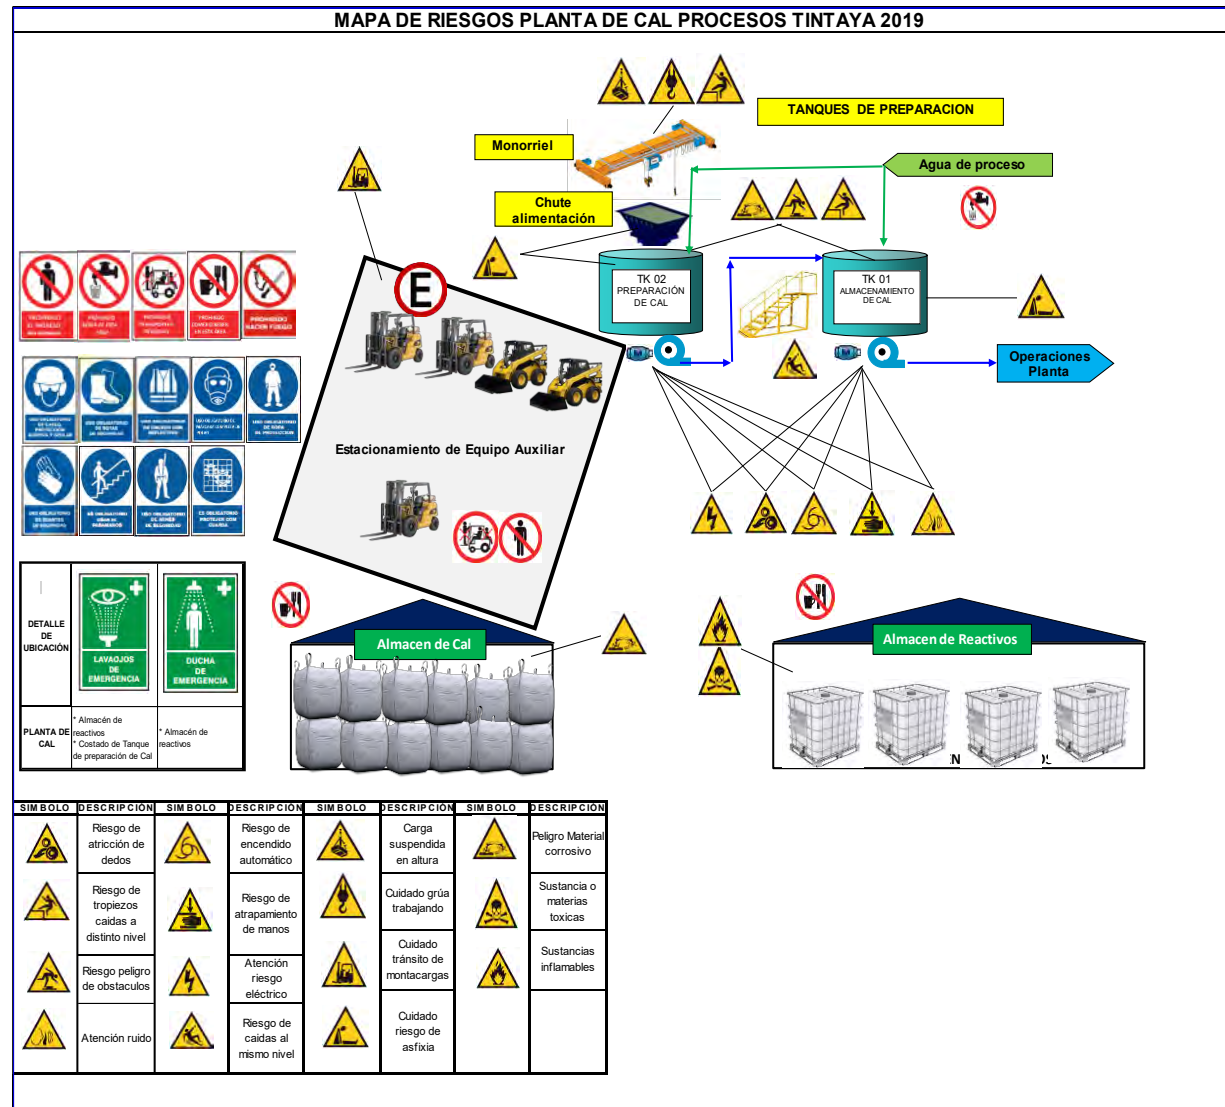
MAPA DE RIESGOS PLANTA DE CAL PROCESOS TINTAYA 2019

TANQUES DE PREPARACION

Monorriel

Agua de proceso

Chute alimentación

TK 02 PREPARACIÓN DE CAL

TK 01 ALMACENAMIENTO DE CAL

Operaciones Planta

E

Estacionamiento de Equipo Auxiliar

Almacen de Cal

Almacen de Reactivos

| | | |
|---|---|---|
| DETALLE DE UBICACIÓN | LAVAOJOS DE EMERGENCIA | DUCHA DE EMERGENCIA |
| PLANTA DE CAL | * Almacén de reactivos * Costado de Tanque de preparación de Cal | * Almacén de reactivos |

| SIMBOLO | DESCRIPCIÓN | SIMBOLO | DESCRIPCIÓN | SIMBOLO | DESCRIPCIÓN | SIMBOLO | DESCRIPCIÓN |
|---|---|---|---|---|---|---|---|
| | Riesgo de atricción de dedos | | Riesgo de encendido automático | | Carga suspendida en altura | | Peligro Material corrosivo |
| | Riesgo de tropiezos caidas a distinto nivel | | Riesgo de atrapamiento de manos | | Cuidado grúa trabajando | | Sustancia o materias toxicas |
| | Riesgo peligro de obstaculos | | Atención riesgo eléctrico | | Cuidado tránsito de montacargas | | Sustancias inflamables |
| | Atención ruido | | Riesgo de caidas al mismo nivel | | Cuidado riesgo de asfixia | | |